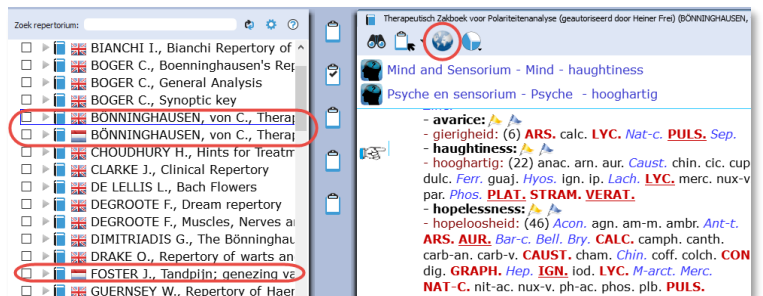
Zoek repertorium:

BIANCHI I., Bianchi Repertory of
BOGER C., Boenninghausen's Rep
BOGER C., General Analysis
BOGER C., Synoptic key
BÖNNINGHAUSEN, von C., Therap
BÖNNINGHAUSEN, von C., Therap
CHOUDHURY H., Hints for Treatm
CLARKE J., Clinical Repertory
DE LELLIS L., Bach Flowers
DEGROOTE F., Dream repertory
DEGROOTE F., Muscles, Nerves ar
DIMITRIADIS G., The Bönninghaus
DRAKE O., Repertory of warts an
FOSTER J., Tandpijn; genezing va
GUERNSEY W., Repertory of Haer

Therapeutisch Zakboek voor Polariteitenanalyse (geautoriseerd door Heiner Frei) (BÖNNINGHAUSEN,

Mind and Sensorium - Mind - haughtiness

Psyche en sensorium - Psyche - hooghartig

- avarice:
- gierigheid: (6) ARS. calc. LYC. Nat-c. PULS. Sep.
- haughtiness:
- hooghartig: (22) anac. arn. aur. Caust. chin. cic. cup dulc. Ferr. guaj. Hyos. ign. ip. Lach. LYC. merc. nux-v par. Phos. PLAT. STRAM. VERAT.
- hopelessness:
- hopeloosheid: (46) Acon. agn. am-m. ambr. Ant-t. ARS. AUR. Bar-c. Bell. Bry. CALC. camph. canth. carb-an. carb-v. CAUST. cham. Chin. coff. colch. CON dig. GRAPH. Hep. IGN. iod. LYC. M-arct. Merc. NAT-C. nit-ac. nux-v. ph-ac. phos. plb. PULS.